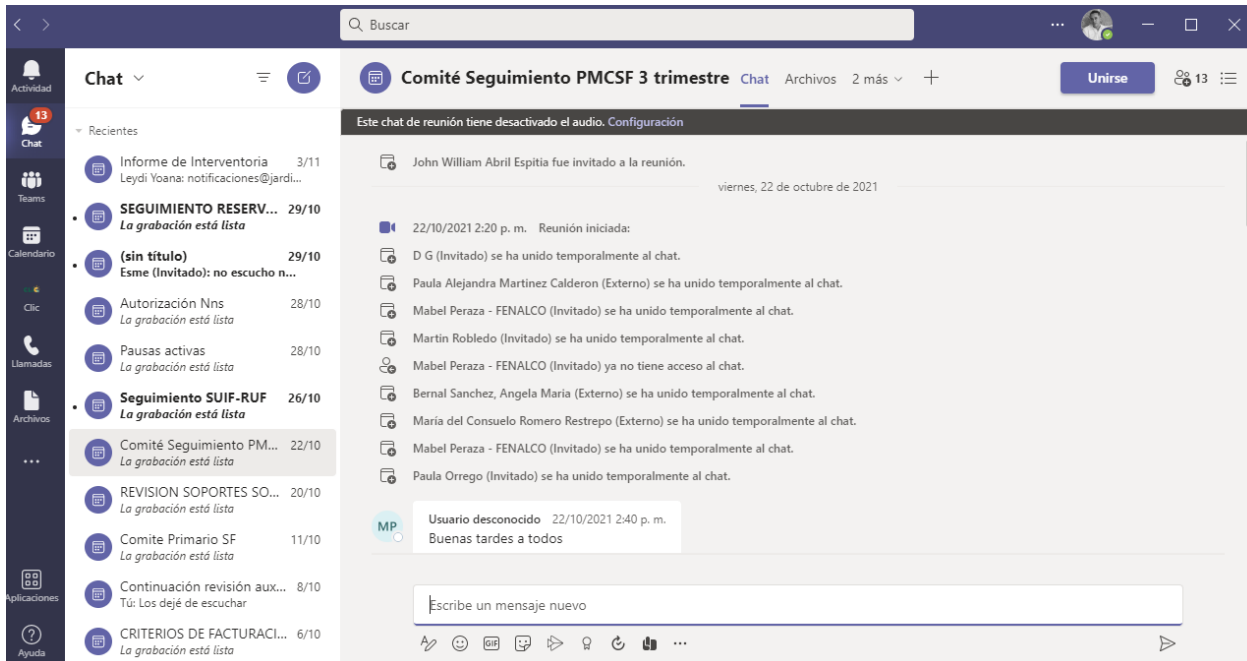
Buscar

Actividad
13
Chat
Teams
Calendario
Clic
Llamadas
Archivos
...
Aplicaciones
Ayuda

Chat

Recientes

Informe de Interventoria 3/11
Leydi Yoana: notificaciones@jardi...

SEGUIMIENTO RESERV... 29/10
La grabación está lista

(sin título) 29/10
Esme (Invitado): no escucho n...

Autorización Nns 28/10
La grabación está lista

Pausas activas 28/10
La grabación está lista

Seguimiento SUIF-RUF 26/10
La grabación está lista

Comité Seguimiento PM... 22/10
La grabación está lista

REVISION SOPORTES SO... 20/10
La grabación está lista

Comite Primario SF 11/10
La grabación está lista

Continuación revisión aux... 8/10
Tú: Los dejé de escuchar

CRITERIOS DE FACTURACI... 6/10
La grabación está lista

Comité Seguimiento PMCSF 3 trimestre Chat Archivos 2 más +

Unirse 13

Este chat de reunión tiene desactivado el audio. Configuración

John William Abril Espitia fue invitado a la reunión.

viernes, 22 de octubre de 2021

22/10/2021 2:20 p. m. Reunión iniciada:

D G (Invitado) se ha unido temporalmente al chat.

Paula Alejandra Martinez Calderon (Externo) se ha unido temporalmente al chat.

Mabel Peraza - FENALCO (Invitado) se ha unido temporalmente al chat.

Martin Robledo (Invitado) se ha unido temporalmente al chat.

Mabel Peraza - FENALCO (Invitado) ya no tiene acceso al chat.

Bernal Sanchez, Angela Maria (Externo) se ha unido temporalmente al chat.

María del Consuelo Romero Restrepo (Externo) se ha unido temporalmente al chat.

Mabel Peraza - FENALCO (Invitado) se ha unido temporalmente al chat.

Paula Orrego (Invitado) se ha unido temporalmente al chat.

MP
Usuario desconocido 22/10/2021 2:40 p. m.
Buenas tardes a todos

Escribe un mensaje nuevo